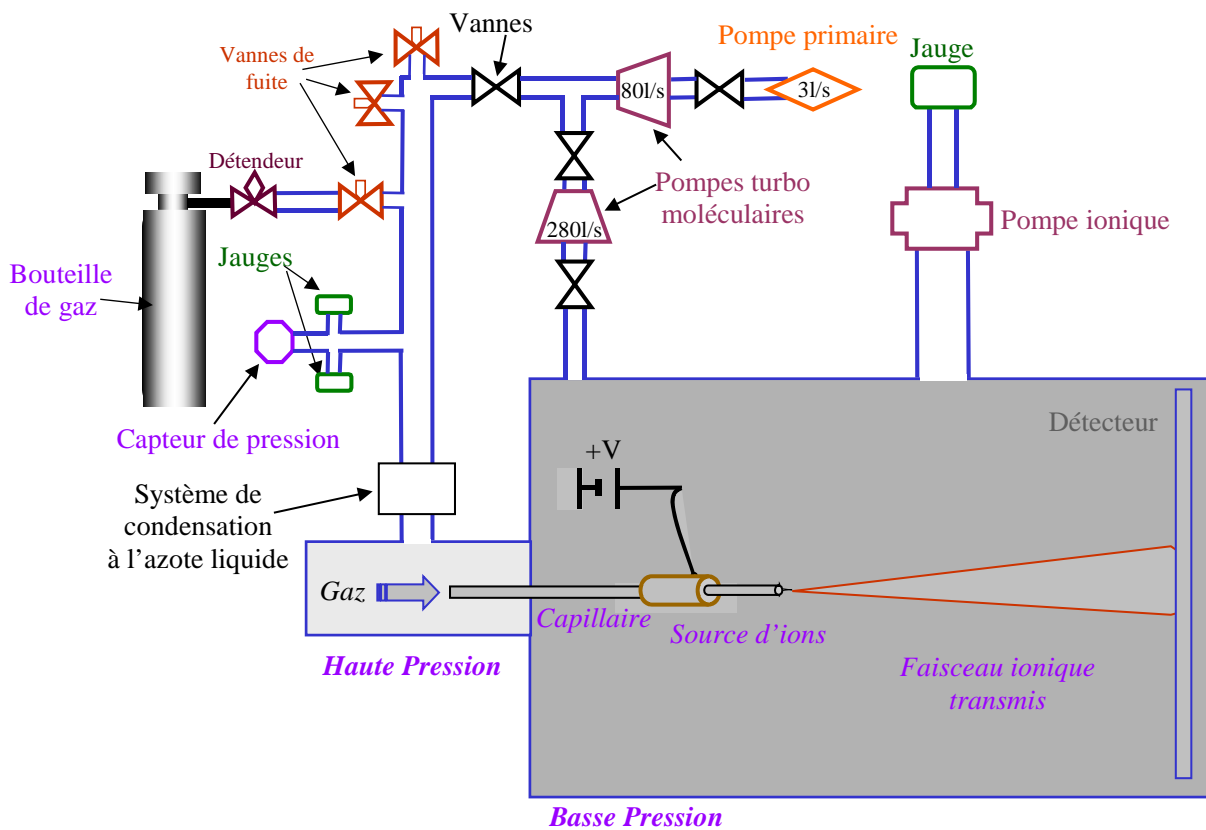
Vannes

Vannes de fuite

Pompe primaire

Jauge

80l/s

3l/s

Détendeur

Pompes turbo moléculaires

280l/s

Pompe ionique

Bouteille de gaz

Jauges

Capteur de pression

Détecteur

+V

Système de condensation à l'azote liquide

Gaz

Capillaire

Source d'ions

Haute Pression

Faisceau ionique transmis

Basse Pression